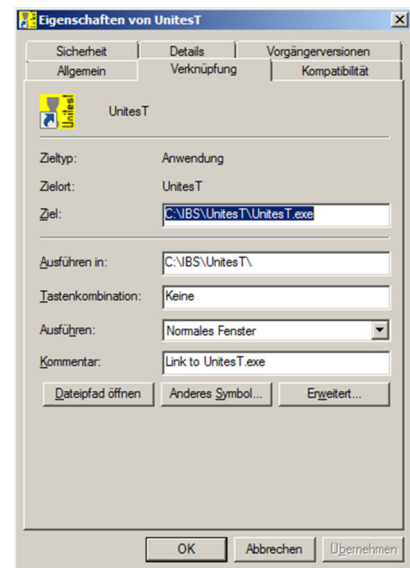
Eigenschaften von UnitesT

Sicherheit | Details | Vorgängerversionen
Allgemein | Verknüpfung | Kompatibilität

Unites!

UnitesT

Zieltyp: Anwendung

Zielort: UnitesT

Ziel: C:\IBS\UnitesT\UnitesT.exe

Ausführen in: C:\IBS\UnitesT\

Tastenkombination: Keine

Ausführen: Normales Fenster

Kommentar: Link to UnitesT.exe

Dateipfad öffnen | Anderes Symbol... | Erweitert...

OK | Abbrechen | Übernehmen